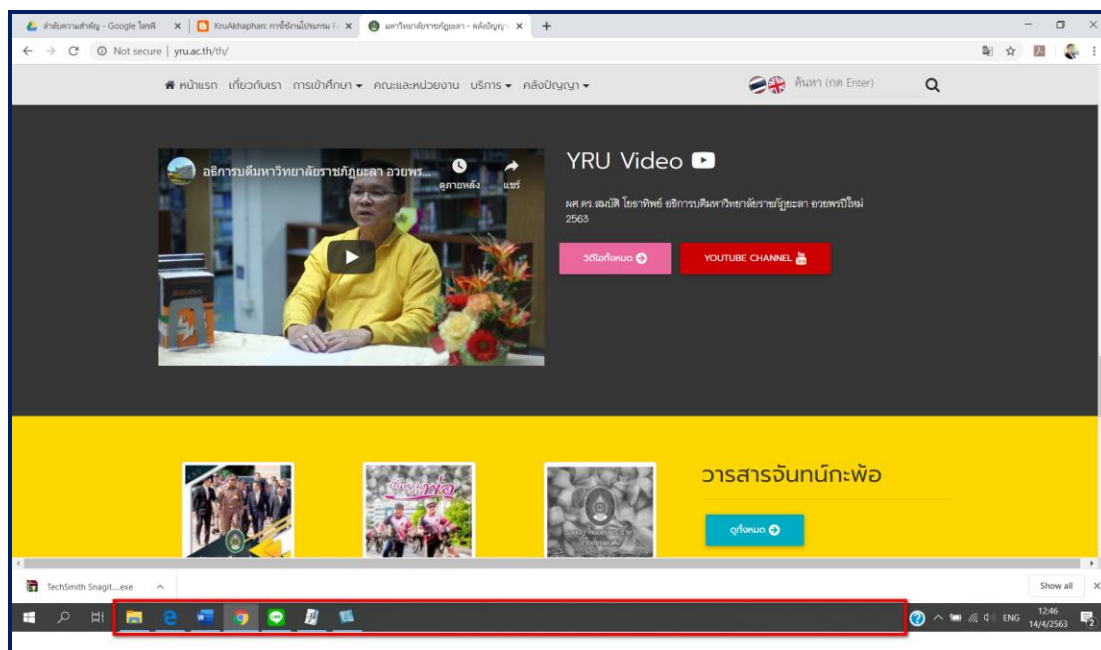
ลำดับความสำคัญ - Google ไดรฟ์ ×
KruAkhaphan: การใช้งานโปรแกรม ×
มหาวิทยาลัยราชภัฏยะลา - คลังปัญญา ×
+

Not secure | yru.ac.th/th/

หน้าแรก เกี่ยวกับเรา การเข้าศึกษา ▾ คณะและหน่วยงาน บริการ ▾ คลังปัญญา ▾
ค้นหา (กด Enter)

อธิการบดีมหาวิทยาลัยราชภัฏยะลา อวยพร...
ดูภายหลัง
แชร์

YRU Video

ผศ.ดร.สมบัติ โยธาทิพย์ อธิการบดีมหาวิทยาลัยราชภัฏยะลา อวยพรปีใหม่ 2563

วีดีโอทั้งหมด
YOUTUBE CHANNEL

วารสารจันทน์กะพ้อ

ดูทั้งหมด

TechSmith Snagit....exe
Show all

ENG
12:46
14/4/2563